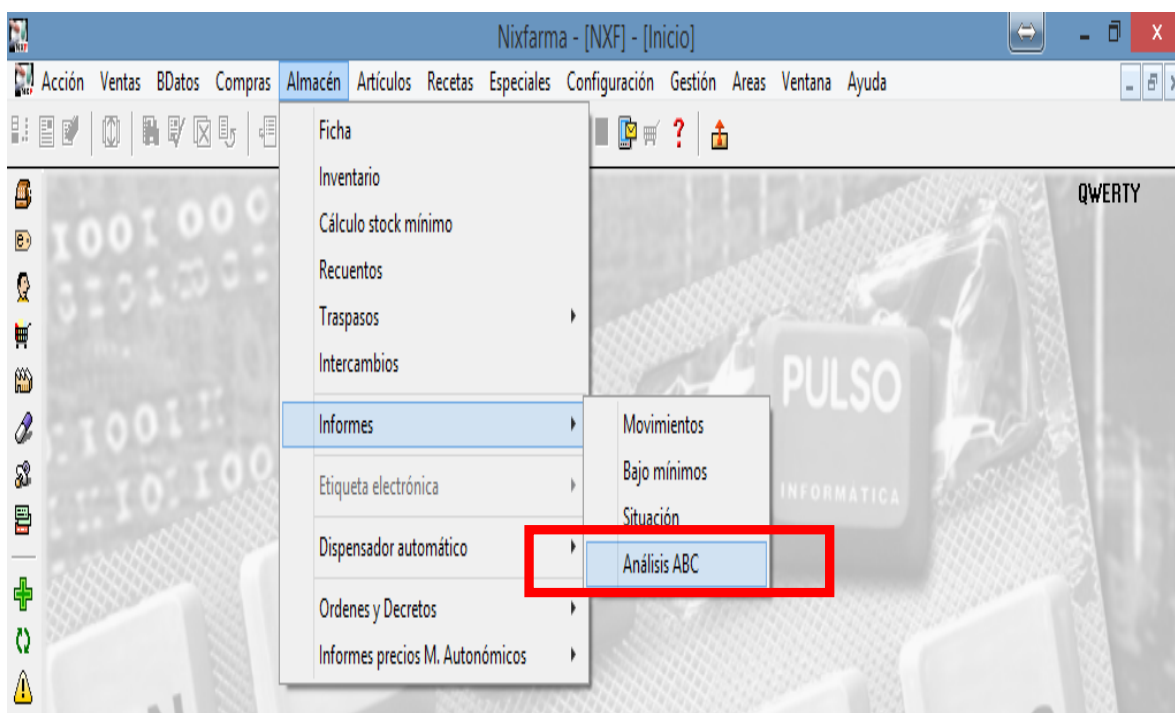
Nixfarma - [NXF] - [Inicio]

Acción Ventas BDatos Compras Almacén Artículos Recetas Especiales Configuración Gestión Areas Ventana Ayuda

QWERTY

Ficha
Inventario
Cálculo stock mínimo
Recuentos
Traspasos
Intercambios
Informes
Etiqueta electrónica
Dispensador automático
Ordenes y Decretos
Informes precios M. Autonómicos

Movimientos
Bajo mínimos
Situación
Análisis ABC

PULSO
INFORMATICA